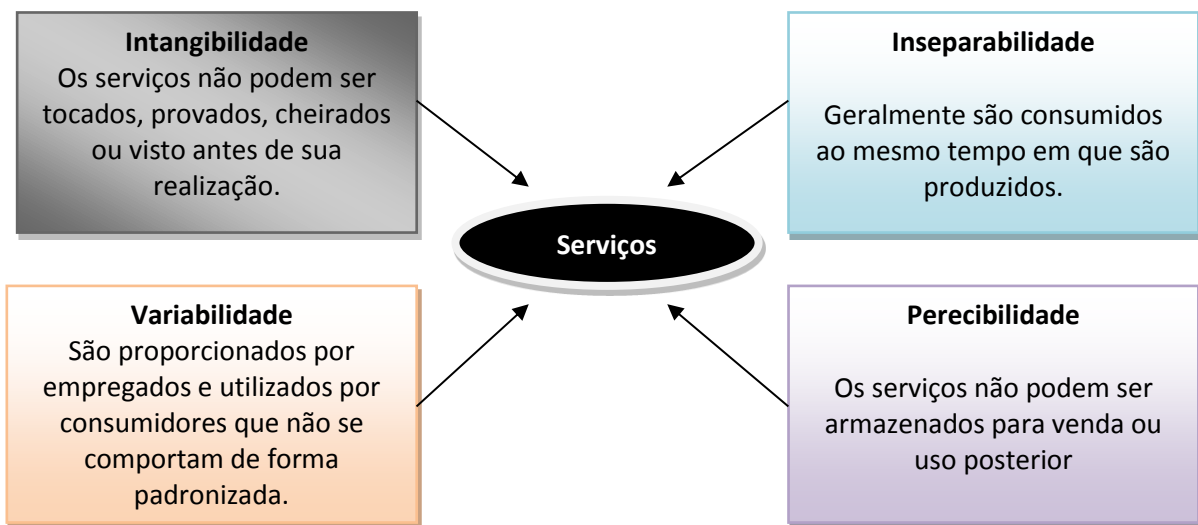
Intangibilidade
Os serviços não podem ser tocados, provados, cheirados ou visto antes de sua realização.

Inseparabilidade

Geralmente são consumidos ao mesmo tempo em que são produzidos.

Serviços

Variabilidade
São proporcionados por empregados e utilizados por consumidores que não se comportam de forma padronizada.

Perecibilidade

Os serviços não podem ser armazenados para venda ou uso posterior